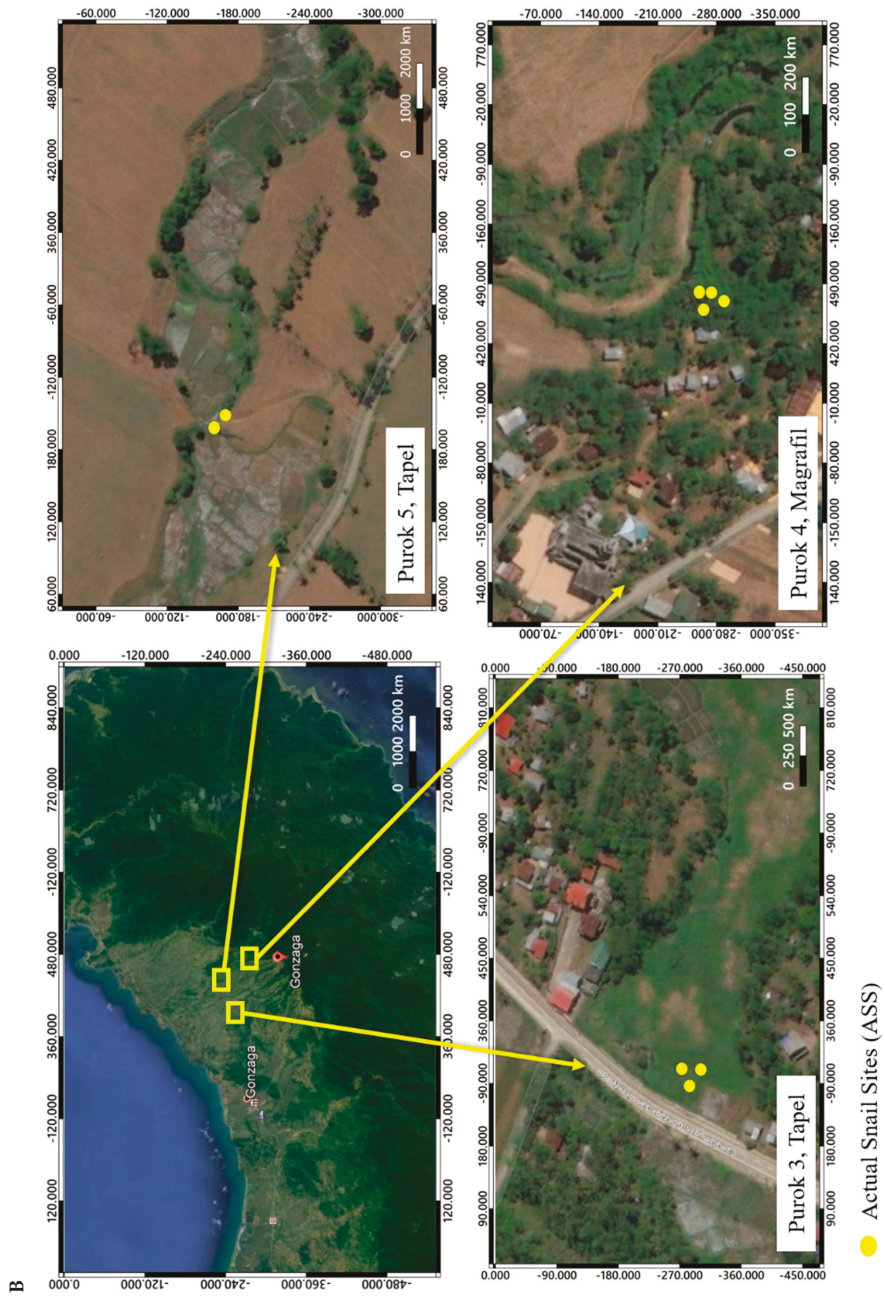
B

Gonzaga

Gonzaga

0 1000 2000 km

0.000 -120.000 -240.000 -360.000 -480.000

120.000 360.000 480.000 -120.000 720.000 840.000

Purok 5, Tapel

0 1000 2000 km

60.000 120.000 180.000 -120.000 -60.000 360.000 420.000 480.000

-60.000 -120.000 -180.000 -240.000 -300.000

Purok 4, Magrafil

0 100 200 km

140.000 -150.000 -80.000 -10.000 420.000 490.000 -160.000 -90.000 -20.000 770.000

-70.000 -140.000 -210.000 -280.000 -350.000

Purok 3, Tapel

0 250 500 km

90.000 180.000 -90.000 360.000 450.000 540.000 -90.000 720.000 810.000

0.000 -90.000 -180.000 -270.000 -360.000 -450.000

Actual Snail Sites (ASS)